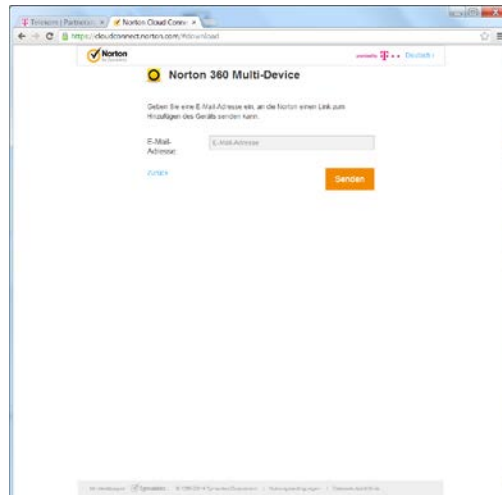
Telekom | Partnerin... × Norton Cloud Conne ×

https://cloudconnect.norton.com/#download

Norton by Symantec

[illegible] T · · Deutsch

Norton 360 Multi-Device

Geben Sie eine E-Mail-Adresse ein, an die Norton einen Link zum Hinzufügen des Geräts senden kann.

E-Mail-Adresse: E-Mail-Adresse

Zurück

Senden

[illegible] Symantec © 1995-2014 Symantec Corporation | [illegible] | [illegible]